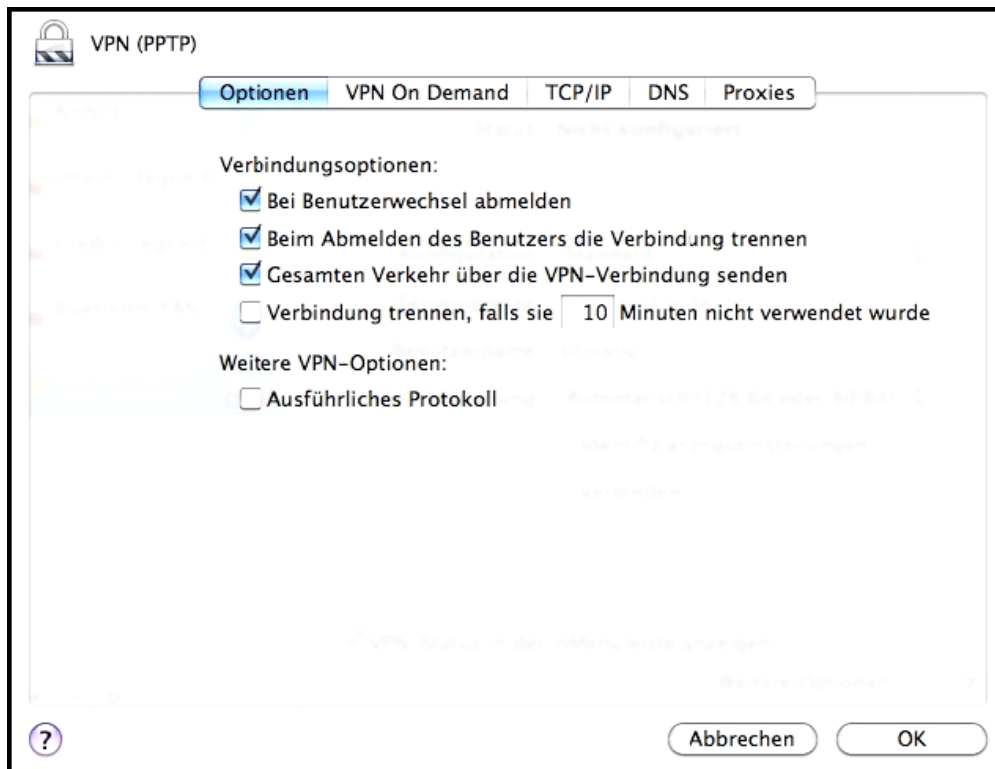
VPN (PPTP)

Optionen | VPN On Demand | TCP/IP | DNS | Proxies

Verbindungsoptionen:

Bei Benutzerwechsel abmelden

Beim Abmelden des Benutzers die Verbindung trennen

Gesamten Verkehr über die VPN-Verbindung senden

Verbindung trennen, falls sie 10 Minuten nicht verwendet wurde

Weitere VPN-Optionen:

Ausführliches Protokoll

?

Abbrechen

OK